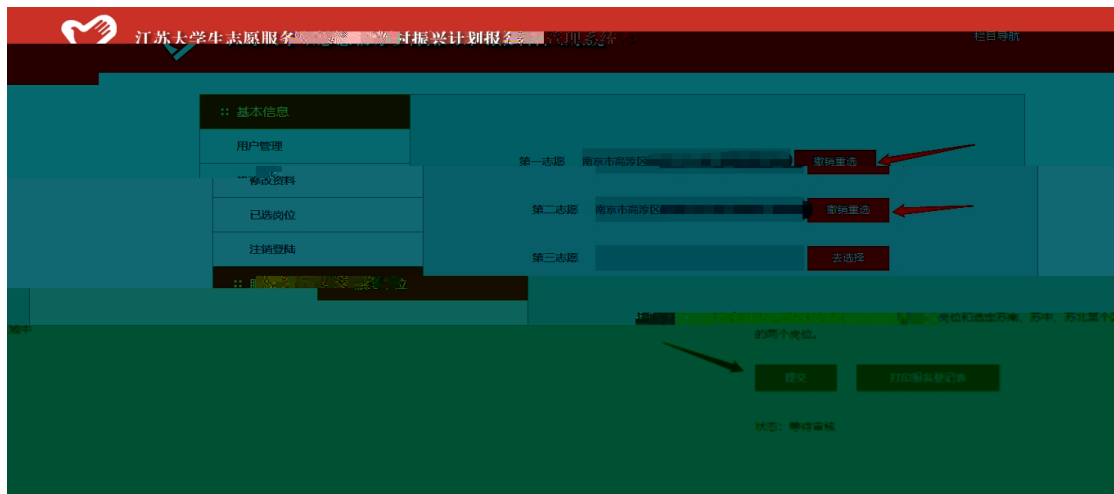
江苏大学生志愿服务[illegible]村振兴计划报名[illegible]管理系统

栏目导航

:: 基本信息

用户管理

修改资料

已选岗位

注销登陆

:: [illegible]位

第一志愿 南京市高淳区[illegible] 撤销重选

第二志愿 南京市高淳区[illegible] 撤销重选

第三志愿 去选择

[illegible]岗位和选定苏南、苏中、苏北某个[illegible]的两个岗位。

提交 打印报名登记表

状态：等待审核

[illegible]中